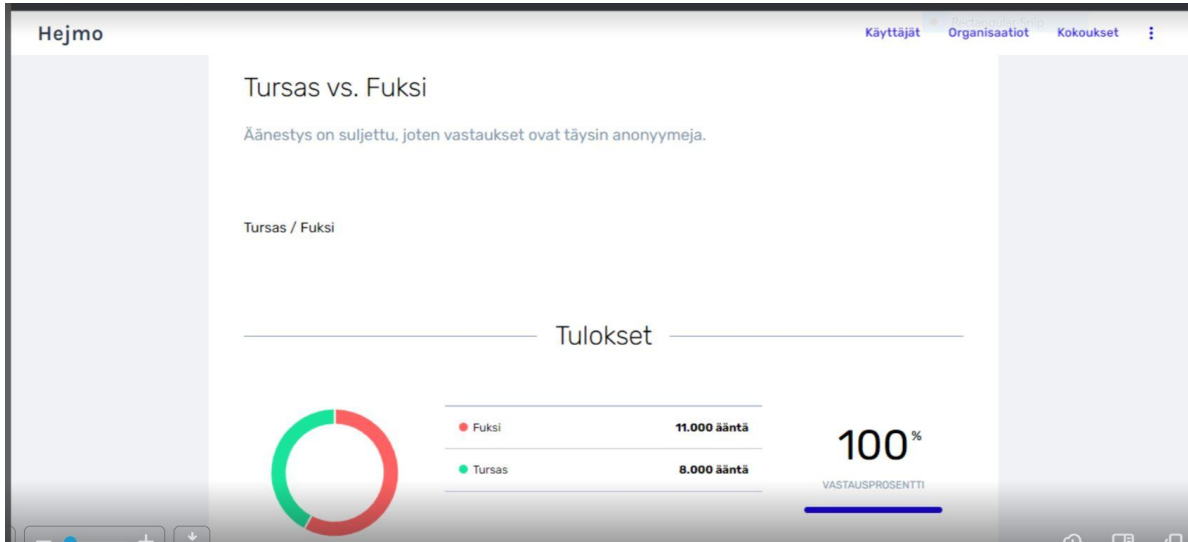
Hejmo

Käyttäjät Organisaatiot Kokoukset

Tursas vs. Fuksi

Äänestys on suljettu, joten vastaukset ovat täysin anonyymeja.

Tursas / Fuksi

Tulokset

| | |
|---|---|
| Fuksi | 11.000 ääntä |
| Tursas | 8.000 ääntä |

100%

VASTAUSPROSENTTI